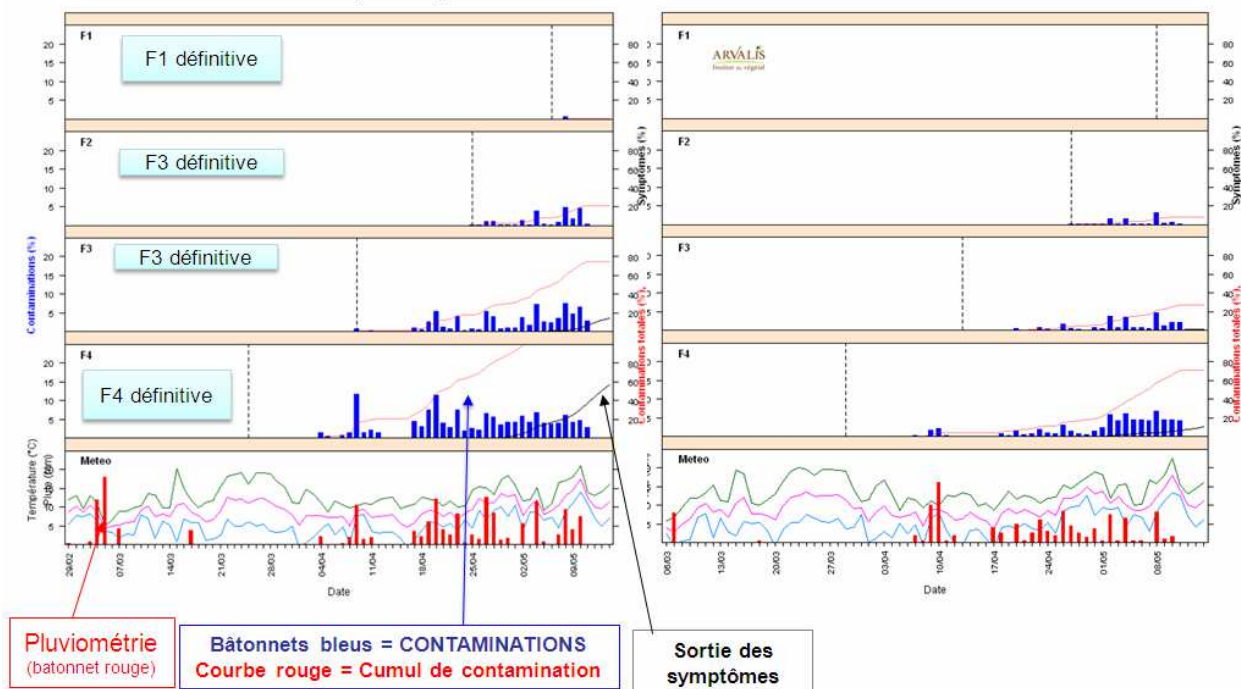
F1
F1 définitive
20
15
10
5
80
60
40
20

F2
F3 définitive
20
15
10
5
80
60
40
20
Symptômes (%)

F3
F3 définitive
Contaminations (%)
20
15
10
5
80
60
40
20

F4
F4 définitive
20
15
10
5
80
60
40
20
Contaminations totales (%)

Meteo
Température (°C)
Pluie (mm)
5
29/02
07/03
14/03
21/03
28/03
04/04
11/04
18/04
25/04
02/05
09/05
Date

F1
ARVALIS
Institut du végétal
80
60
40
20

F2
80
60
40
20
Symptômes (%)

F3
80
60
40
20

F4
80
60
40
20
Contaminations totales (%)

Meteo
5
06/03
13/03
20/03
27/03
03/04
10/04
17/04
24/04
01/05
08/05
Date

Pluviométrie
(batonnet rouge)

Bâtonnets bleus = CONTAMINATIONS
Courbe rouge = Cumul de contamination

Sortie des symptômes